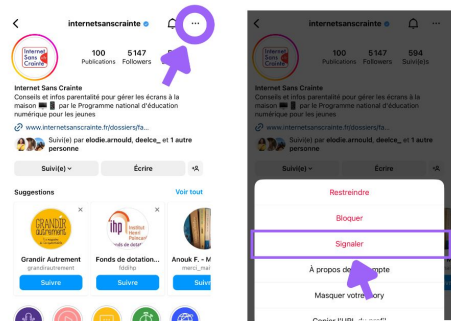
internetsanscrainte

Internet Sans Crainte

100 Publications
5147 Followers
594 Suivi(e)s

Internet Sans Crainte

Conseils et infos parentalité pour gérer les écrans à la maison par le Programme national d'éducation numérique pour les jeunes

www.internetsanscrainte.fr/dossiers/fa...

Suivi(e) par elodie.arnould, deelce_ et 1 autre personne

Suivi(e)
Écrire

Suggestions
Voir tout

GRANDIR autrement
Grandir Autrement
grandirautrement
Suivre

ihp Institut Henri Poincaré
Fonds de dotation...
fddihp
Suivre

Anouk F. - M
merci_mar
Suivre

internetsanscrainte

Internet Sans Crainte

100 Publications
5147 Followers
594 Suivi(e)s

Internet Sans Crainte

Conseils et infos parentalité pour gérer les écrans à la maison par le Programme national d'éducation numérique pour les jeunes

www.internetsanscrainte.fr/dossiers/fa...

Suivi(e) par elodie.arnould, deelce_ et 1 autre personne

Suivi(e)
Écrire

Restreindre
Bloquer
Signaler
À propos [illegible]mpte
Masquer votre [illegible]ry
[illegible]